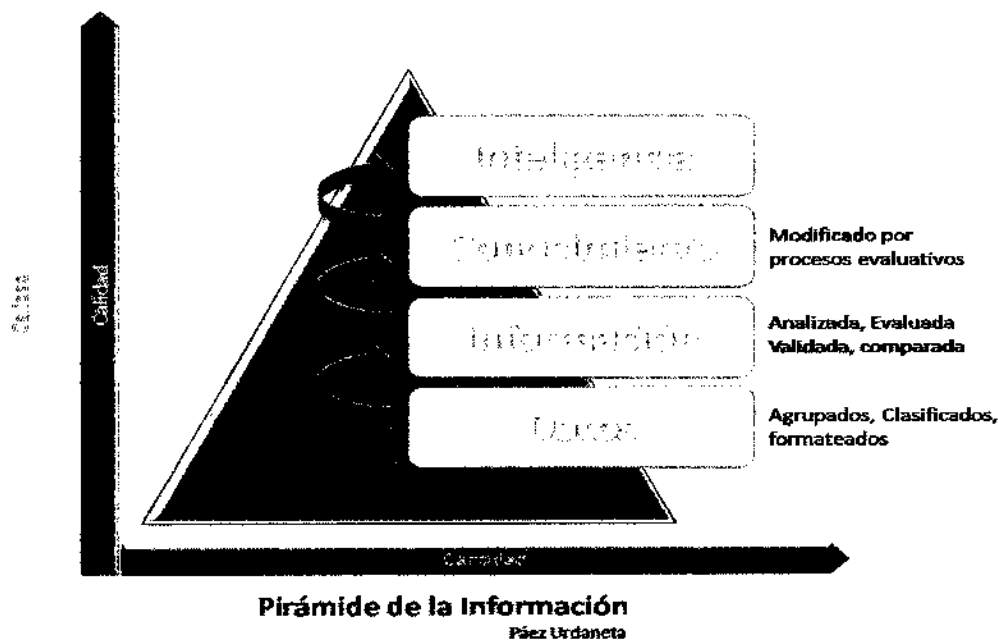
Calidad

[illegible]

Inteligencia

Conocimiento

Modificado por procesos evaluativos

Información

Analizada, Evaluada Validada, comparada

Datos

Agrupados, Clasificados, formateados

Cantidad

Pirámide de la Información
Páez Urdaneta